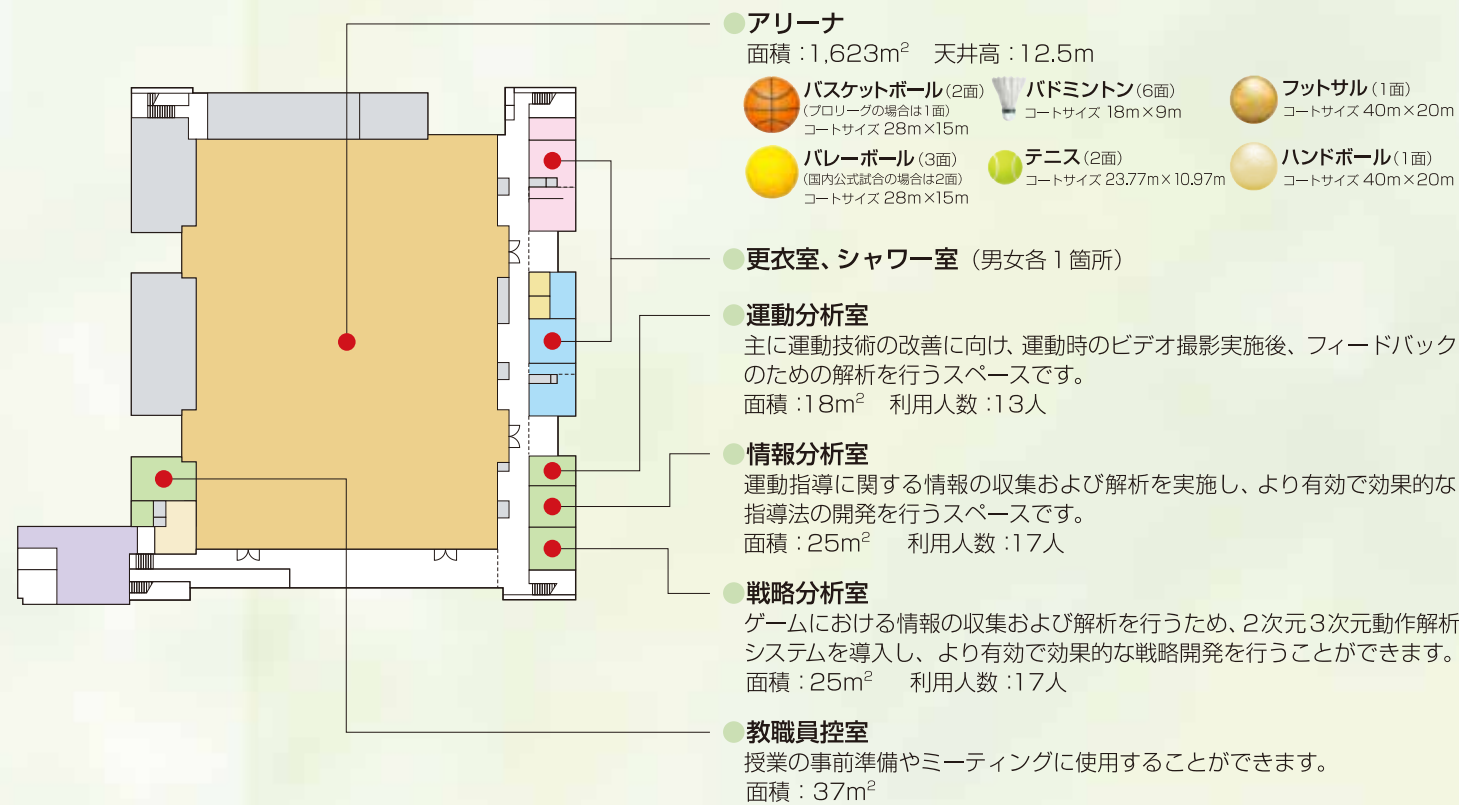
アリーナ
面積：1,623m$^2$　天井高：12.5m

バスケットボール（2面）
（プロリーグの場合は1面）
コートサイズ 28m×15m

バドミントン（6面）
コートサイズ 18m×9m

フットサル（1面）
コートサイズ 40m×20m

バレーボール（3面）
（国内公式試合の場合は2面）
コートサイズ 28m×15m

テニス（2面）
コートサイズ 23.77m×10.97m

ハンドボール（1面）
コートサイズ 40m×20m

更衣室、シャワー室（男女各１箇所）

運動分析室
主に運動技術の改善に向け、運動時のビデオ撮影実施後、フィードバックのための解析を行うスペースです。
面積：18m$^2$　利用人数：13人

情報分析室
運動指導に関する情報の収集および解析を実施し、より有効で効果的な指導法の開発を行うスペースです。
面積：25m$^2$　利用人数：17人

戦略分析室
ゲームにおける情報の収集および解析を行うため、2次元3次元動作解析システムを導入し、より有効で効果的な戦略開発を行うことができます。
面積：25m$^2$　利用人数：17人

教職員控室
授業の事前準備やミーティングに使用することができます。
面積：37m$^2$